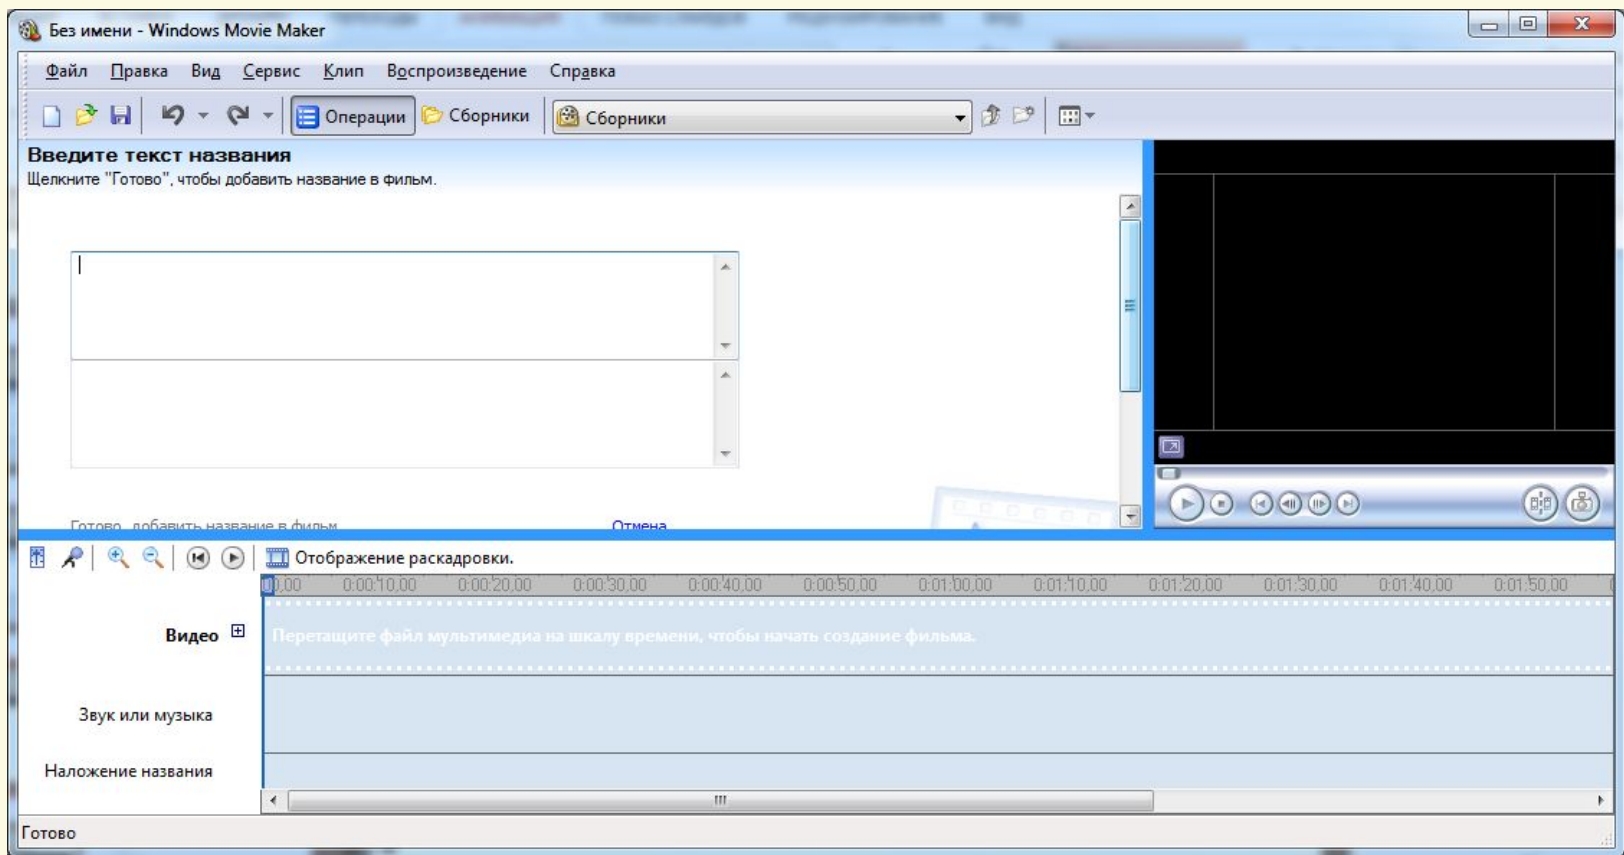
Без имени - Windows Movie Maker

Файл Правка Вид Сервис Клип Воспроизведение Справка

Операции Сборники Сборники

Введите текст названия
Щелкните "Готово", чтобы добавить название в фильм.

Готово, добавить название в фильм Отмена

Отображение раскадровки.

0,00 0:00:10,00 0:00:20,00 0:00:30,00 0:00:40,00 0:00:50,00 0:01:00,00 0:01:10,00 0:01:20,00 0:01:30,00 0:01:40,00 0:01:50,00

Видео

Перетащите файл мультимедиа на шкалу времени, чтобы начать создание фильма.

Звук или музыка

Наложение названия

Готово